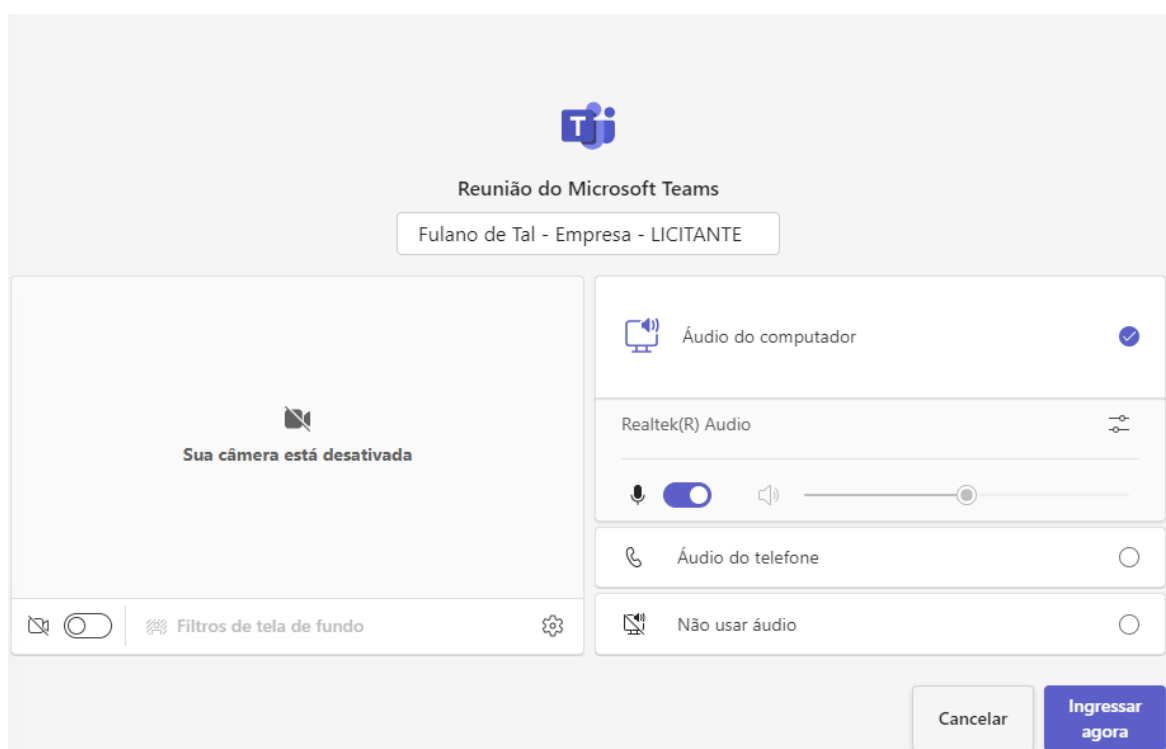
Reunião do Microsoft Teams

Fulano de Tal - Empresa - LICITANTE

Sua câmera está desativada

Filtros de tela de fundo

Áudio do computador

Realtek(R) Audio

Áudio do telefone

Não usar áudio

Cancelar

Ingressar agora